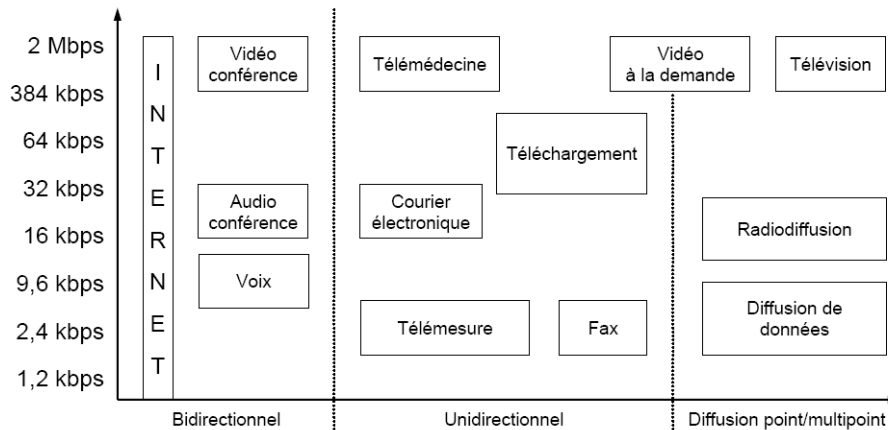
2 Mbps
384 kbps
64 kbps
32 kbps
16 kbps
9,6 kbps
2,4 kbps
1,2 kbps

INTERNET

Vidéo conférence

Audio conférence

Voix

Télémédecine

Téléchargement

Courier électronique

Télémesure

Fax

Vidéo à la demande

Télévision

Radiodiffusion

Diffusion de données

Bidirectionnel

Unidirectionnel

Diffusion point/multipoint